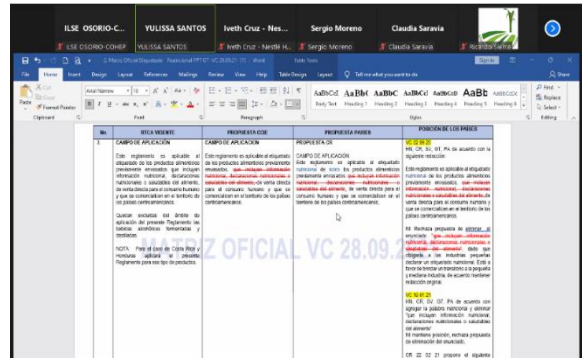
ILSE OSORIO-C... YULISSA SANTOS Iveth Cruz - Nes... Sergio Moreno Claudia Saravia

ILSE OSORIO-COHEP YULISSA SANTOS Iveth Cruz - Nestlé H... Sergio Moreno Claudia Saravia Ricardo Sarria

File Home Insert Design Layout References Mailings Review View Help Table Design Layout Tell me what you want to do

Share

Paste Format Painter Clipboard Font Paragraph Styles Editing

AaBbCcI AaBbC AaBbC AaBbCcD AaBbCcD AaBb AaBbCcD
Body Text Heading 1 Heading 2 Heading 3 Heading 4 Heading 5 Heading 6

Find Replace Select

| No. | RTCA VIGENTE | PROPUESTA CCIE | PROPUESTA PAISES | POSICION DE LOS PAISES |
|---|---|---|---|---|
| 3. | CAMPO DE APLICACION<br><br>Este reglamento es aplicable al etiquetado de los productos alimenticios previamente envasados que incluyan información nutricional, declaraciones nutricionales y saludables del alimento, de venta directa para el consumo humano y que se comercializan en el territorio de los países centroamericanos.<br><br>Quedan excluidos del ámbito de aplicación del presente Reglamento las bebidas alcohólicas fermentadas y destiladas.<br><br>NOTA: Para el caso de Costa Rica y Honduras aplicará el presente Reglamento para los tipo de productos. | CAMPO DE APLICACION<br><br>Este reglamento es aplicable el etiquetado de los productos alimenticios previamente envasados, que incluyan información nutricional, declaraciones nutricionales y saludables del alimento, de venta directa para el consumo humano y que se comercializan en el territorio de los países centroamericanos. | PROPUESTA CR<br><br>CAMPO DE APLICACION<br>Este reglamento es aplicable al etiquetado nutricional de todos los productos alimenticios previamente envasados, que incluyan información nutricional, declaraciones nutricionales y saludables del alimento, de venta directa para el consumo humano y que se comercializan en el territorio de los países centroamericanos. | VC 28.09.21<br>HN, CR, SV, GT, PA de acuerdo con la siguiente redacción:<br><br>Este reglamento es aplicable al etiquetado nutricional de los productos alimenticios previamente envasados, que incluyan información nutricional, declaraciones nutricionales y saludables del alimento, de venta directa para el consumo humano y que se comercializan en el territorio de los países centroamericanos.<br><br>NI: Rechaza propuesta de eliminar el enunciado "que incluyan información nutricional, declaraciones nutricionales y saludables del alimento", dado que obligaría a las industrias pequeñas declarar un etiquetado nutricional. Esto a favor de brindar un transitorio a la pequeña y mediana industria, de acuerdo hacemos reducción original.<br><br>VC 12.01.21<br>HN, CR, SV, GT, PA de acuerdo con agregar la palabra nutricional y eliminar "que incluyan información nutricional, declaraciones nutricionales y saludables del alimento".<br>NI mantiene posición, rechaza propuesta de eliminación del enunciado.<br><br>CR 22.02.21 propone el siguiente |

Z OFICIAL VC 28.09.2